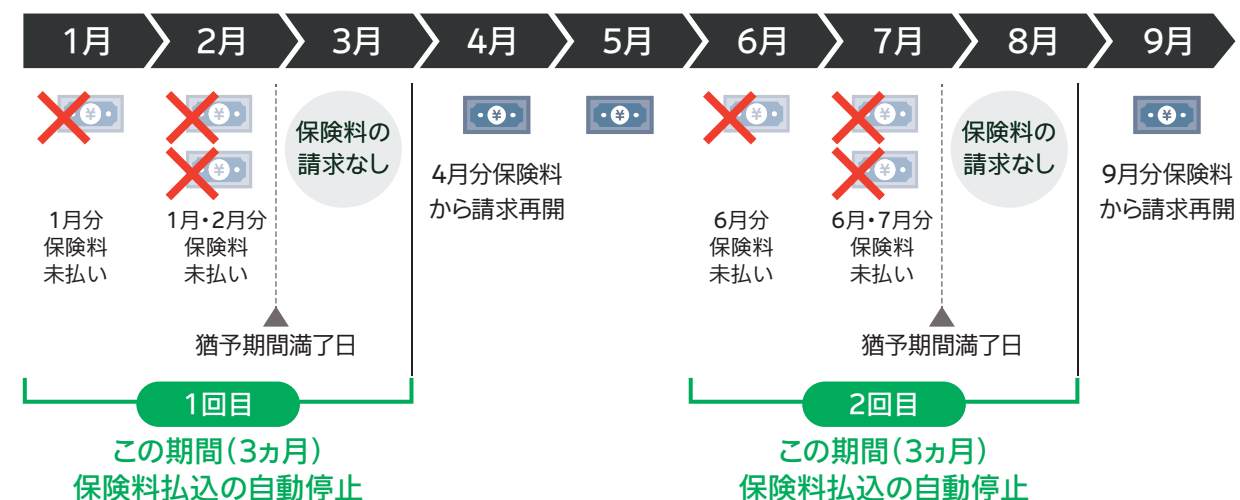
1月 2月 3月 4月 5月 6月 7月 8月 9月

¥

1月分
保険料
未払い

¥
¥

1月・2月分
保険料
未払い

保険料の
請求なし

猶予期間満了日

¥

4月分保険料
から請求再開

¥

¥

6月分
保険料
未払い

¥
¥

6月・7月分
保険料
未払い

保険料の
請求なし

猶予期間満了日

¥

9月分保険料
から請求再開

1回目

この期間（3ヵ月）
保険料払込の自動停止

2回目

この期間（3ヵ月）
保険料払込の自動停止